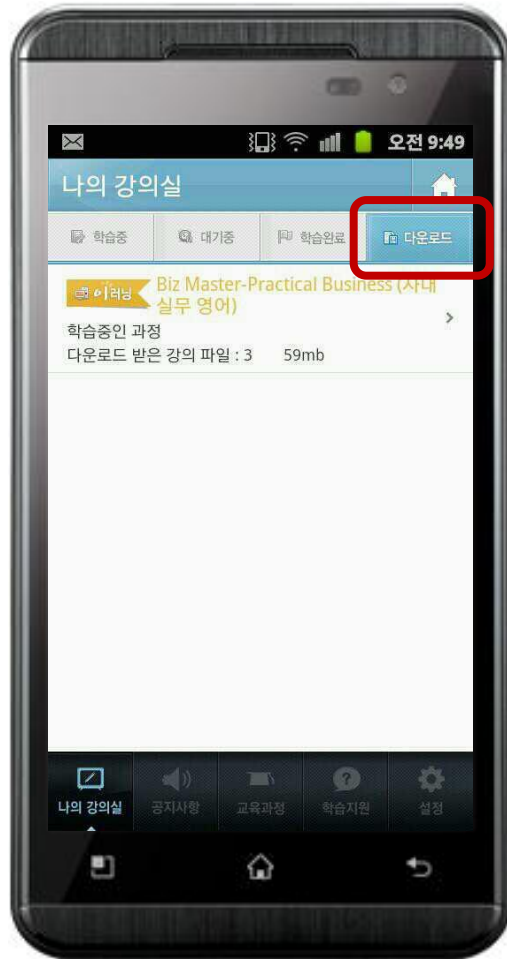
오전 9:49

나의 강의실

학습중 | 대기중 | 학습완료 | 다운로드

이러닝 Biz Master-Practical Business (사내 실무 영어)

학습중인 과정

다운로드 받은 강의 파일 : 3 59mb

나의 강의실 | 공지사항 | 교육과정 | 학습지원 | 설정